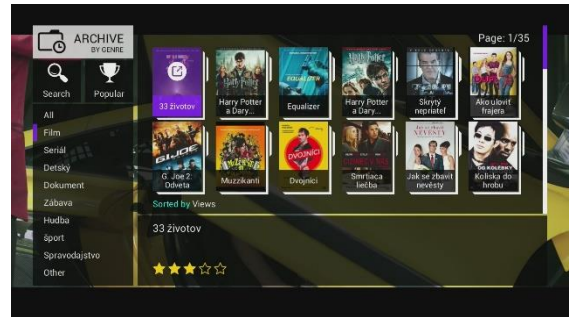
ARCHIVE
BY GENRE

Search
Popular

All
Film
Seriál
Detský
Dokument
Zábava
Hudba
Šport
Spravodajstvo
Other

Page: 1/35

33 životov
Harry Potter a Dary...
Equalizer
Harry Potter a Dary...
Skrytý nepriateľ
Ako uloviť frajera
G. I. Joe 2: Odveta
Muzzikanti
Dvojníci
Smrtiaca liečba
Jak se zbavit nevěsty
Kolíska do hrobu

Sorted by Views

33 životov